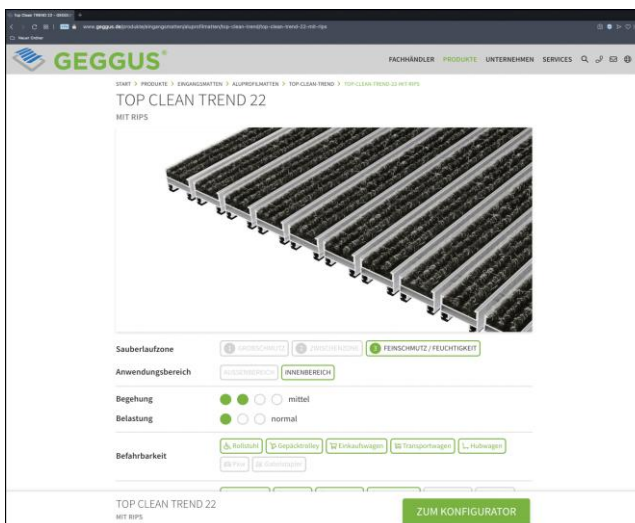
Top Clean TREND 22 - GEGGU ×

www.geggus.de/produkte/eingangsmatten/aluprofilmatten/top-clean-trend/top-clean-trend-22-mit-rips

Neuer Ordner

GEGGUS®

FACHHÄNDLER PRODUKTE UNTERNEHMEN SERVICES

START > PRODUKTE > EINGANGSMATTEN > ALUPROFILMATTEN > TOP-CLEAN-TREND > TOP CLEAN TREND 22 MIT RIPS

TOP CLEAN TREND 22

MIT RIPS

Sauberlaufzone 1 GROBSCHMUTZ 2 ZWISCHENZONE 3 FEINSCHMUTZ / FEUCHTIGKEIT

Anwendungsbereich AUSSENBEREICH INNENBEREICH

Begehung mittel

Belastung normal

Befahrbarkeit Rollstuhl Gepäcktrolley Einkaufswagen Transportwagen Hubwagen Pkw Gabelstapler

TOP CLEAN TREND 22

MIT RIPS

ZUM KONFIGURATOR